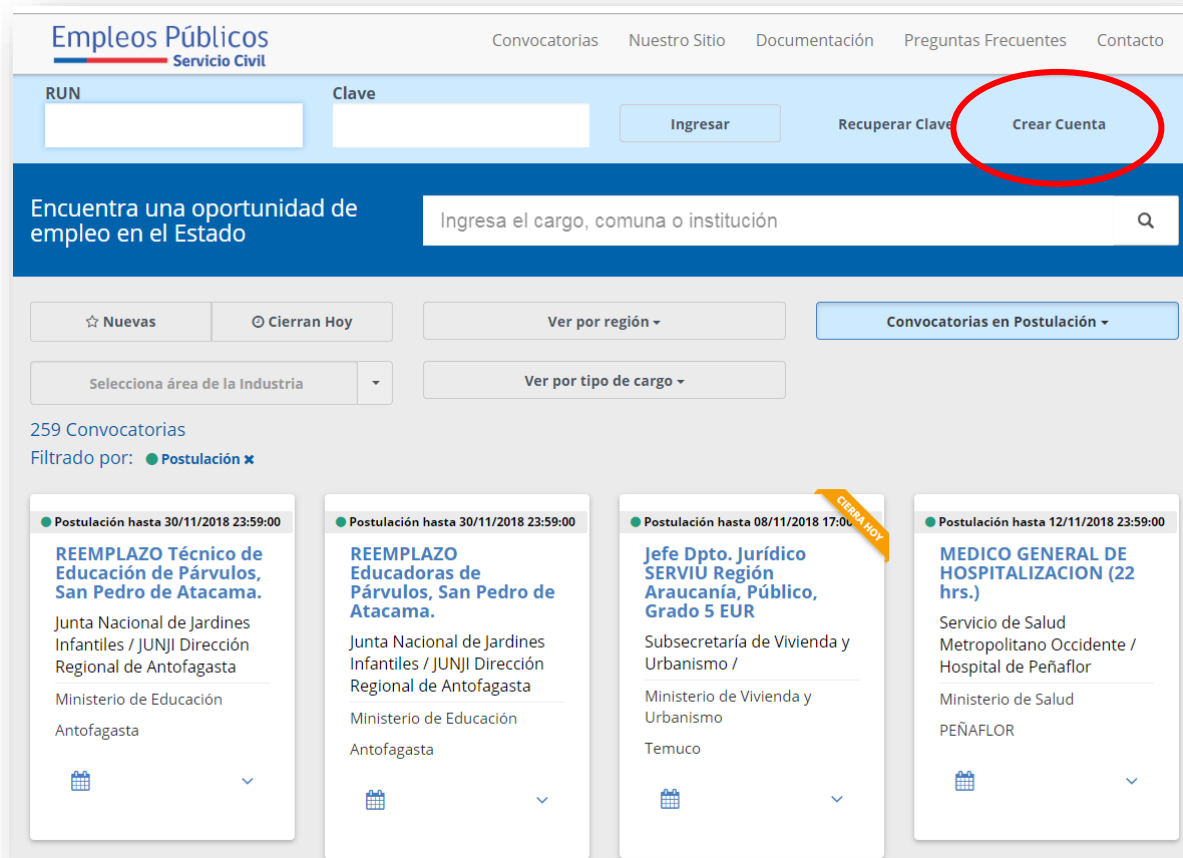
Empleos Públicos
Servicio Civil

Convocatorias Nuestro Sitio Documentación Preguntas Frecuentes Contacto

RUN
Clave
Ingresar
Recuperar Clave
Crear Cuenta

Encuentra una oportunidad de empleo en el Estado

Ingresa el cargo, comuna o institución

☆ Nuevas
Cierran Hoy
Ver por región
Convocatorias en Postulación
Selecciona área de la Industria
Ver por tipo de cargo

259 Convocatorias
Filtrado por: Postulación ×

Postulación hasta 30/11/2018 23:59:00
REEMPLAZO Técnico de Educación de Párvulos, San Pedro de Atacama.
Junta Nacional de Jardines Infantiles / JUNJI Dirección Regional de Antofagasta
Ministerio de Educación
Antofagasta

Postulación hasta 30/11/2018 23:59:00
REEMPLAZO Educadoras de Párvulos, San Pedro de Atacama.
Junta Nacional de Jardines Infantiles / JUNJI Dirección Regional de Antofagasta
Ministerio de Educación
Antofagasta

Postulación hasta 08/11/2018 17:00
CIERRA HOY
Jefe Dpto. Jurídico SERVIU Región Araucanía, Público, Grado 5 EUR
Subsecretaría de Vivienda y Urbanismo /
Ministerio de Vivienda y Urbanismo
Temuco

Postulación hasta 12/11/2018 23:59:00
MEDICO GENERAL DE HOSPITALIZACION (22 hrs.)
Servicio de Salud Metropolitano Occidente / Hospital de Peñaflor
Ministerio de Salud
PEÑAFLOR